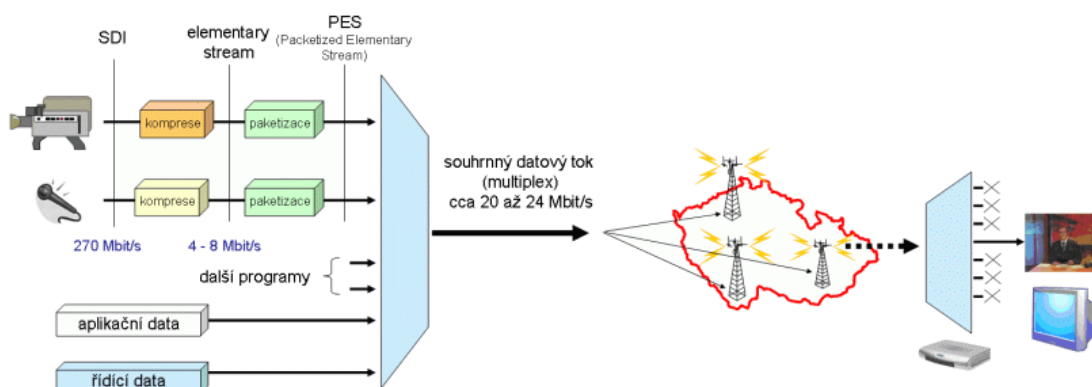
SDI

elementary stream

PES
(Packetized Elementary Stream)

komprese

paketizace

komprese

paketizace

270 Mbit/s

4 - 8 Mbit/s

další programy

aplikační data

řídící data

souhrnný datový tok
(multiplex)
cca 20 až 24 Mbit/s